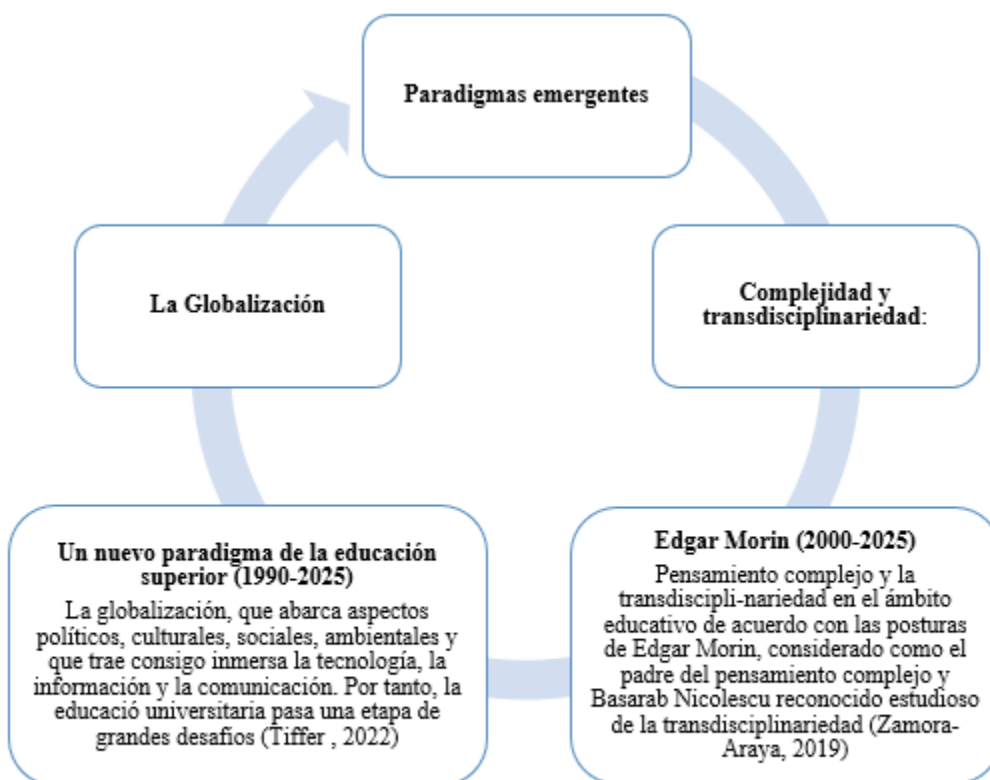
Paradigmas emergentes

Complejidad y transdisciplinariedad:

Edgar Morin (2000-2025)
Pensamiento complejo y la transdiscipli-nariedad en el ámbito educativo de acuerdo con las posturas de Edgar Morin, considerado como el padre del pensamiento complejo y Basarab Nicolescu reconocido estudioso de la transdisciplinariedad (Zamora-Araya, 2019)

Un nuevo paradigma de la educación superior (1990-2025)
La globalización, que abarca aspectos políticos, culturales, sociales, ambientales y que trae consigo inmersa la tecnología, la información y la comunicación. Por tanto, la educació universitaria pasa una etapa de grandes desafíos (Tiffer , 2022)

La Globalización